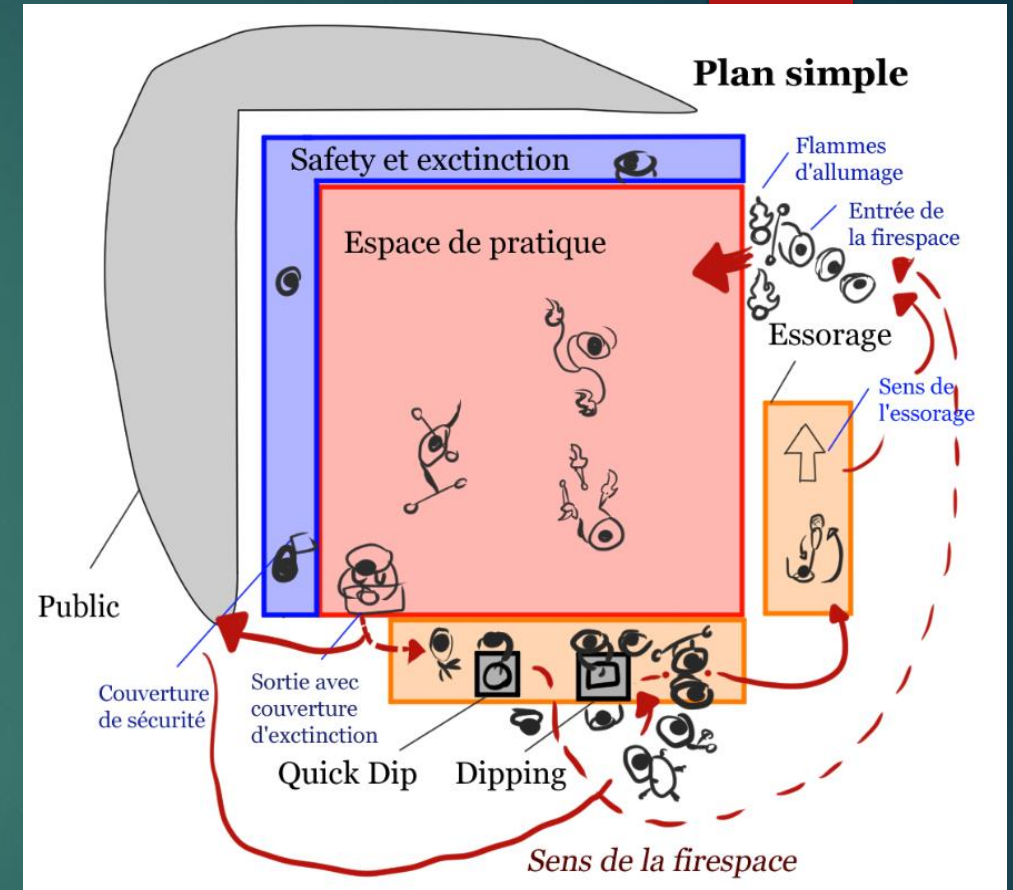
Plan simple

Safety et exctinction

Espace de pratique

Flammes d'allumage

Entrée de la firespace

Essorage

Sens de l'essorage

Public

Couverture de sécurité

Sortie avec couverture d'exctinction

Quick Dip

Dipping

Sens de la firespace